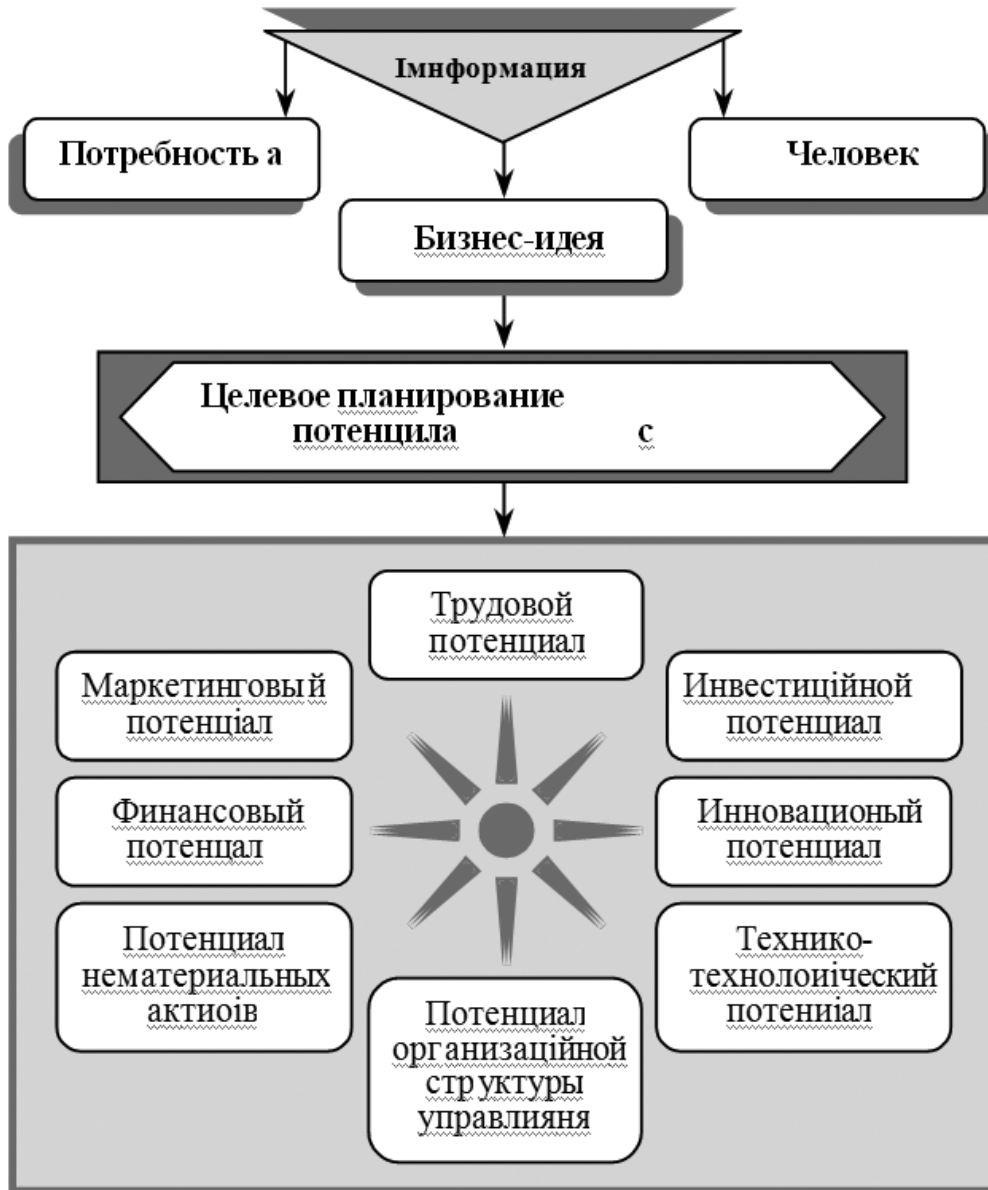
Імформация

Потребность а

Человек

Бизнес-идея

Целевое планирование потенцила с

Трудовой потенциал

Маркетинговый потенціал

Инвестиційной потенциал

Финансовый потенцал

Инновационый потенциал

Потенциал нематериальных актиоів

Технико-технолоиіческий потениіал

Потенциал организаційной структуры управлияня